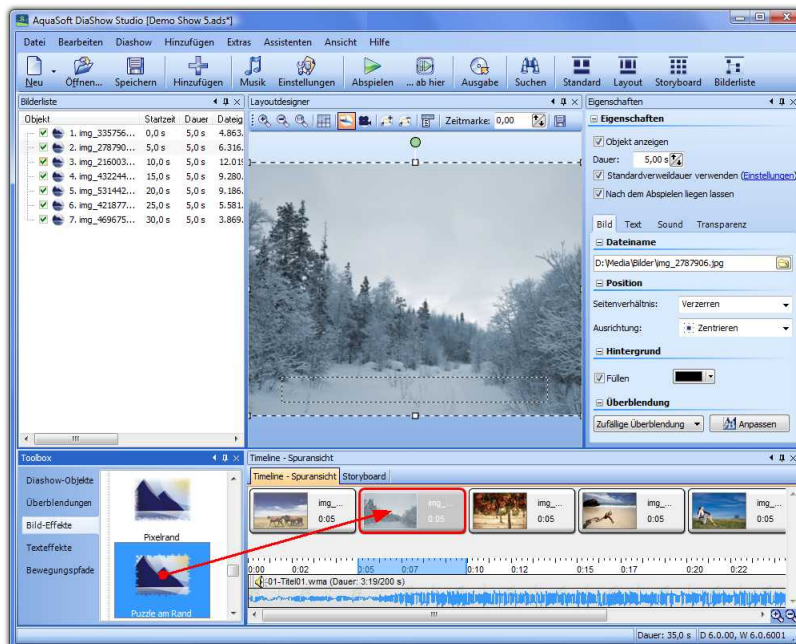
AquaSoft DiaShow Studio [Demo Show 5.ads*]

Datei Bearbeiten Diashow Hinzufügen Extras Assistenten Ansicht Hilfe

Neu Öffnen... Speichern Hinzufügen Musik Einstellungen Abspielen ... ab hier Ausgabe Suchen Standard Layout Storyboard Bilderliste

Bilderliste

| Objekt | Startzeit | Dauer | Dateig |
|---|---|---|---|
| 1. img_335756... | 0,0 s | 5,0 s | 4.863. |
| 2. img_278790... | 5,0 s | 5,0 s | 6.316. |
| 3. img_216003... | 10,0 s | 5,0 s | 12.01 |
| 4. img_432244... | 15,0 s | 5,0 s | 9.280. |
| 5. img_531442... | 20,0 s | 5,0 s | 9.186. |
| 6. img_421877... | 25,0 s | 5,0 s | 5.581. |
| 7. img_469675... | 30,0 s | 5,0 s | 3.869. |

Layoutdesigner

Zeitmarke: 0,00

Eigenschaften

Eigenschaften

Objekt anzeigen

Dauer: 5,00 s

Standardverweildauer verwenden (Einstellungen)

Nach dem Abspielen liegen lassen

Bild Text Sound Transparenz

Dateiname

D:\Media\Bilder\img_2787906.jpg

Position

Seitenverhältnis: Verzerren

Ausrichtung: Zentrieren

Hintergrund

Füllen

Überblendung

Zufällige Überblendung Anpassen

Toolbox

Diashow-Objekte

Überblendungen

Bild-Effekte

Texteffekte

Bewegungspfade

Pixelrand

Puzzle am Rand

Timeline - Spuransicht

Timeline - Spuransicht Storyboard

img_... 0:05 img_... 0:05 img_... 0:05 img_... 0:05 img_... 0:05 img_... 0:05

0:00 0:02 0:05 0:07 0:10 0:12 0:15 0:17 0:20 0:22

01-Titel01.wma (Dauer: 3:19/200 s)

Dauer: 35,0 s D 6.0.00, W 6.0.6001